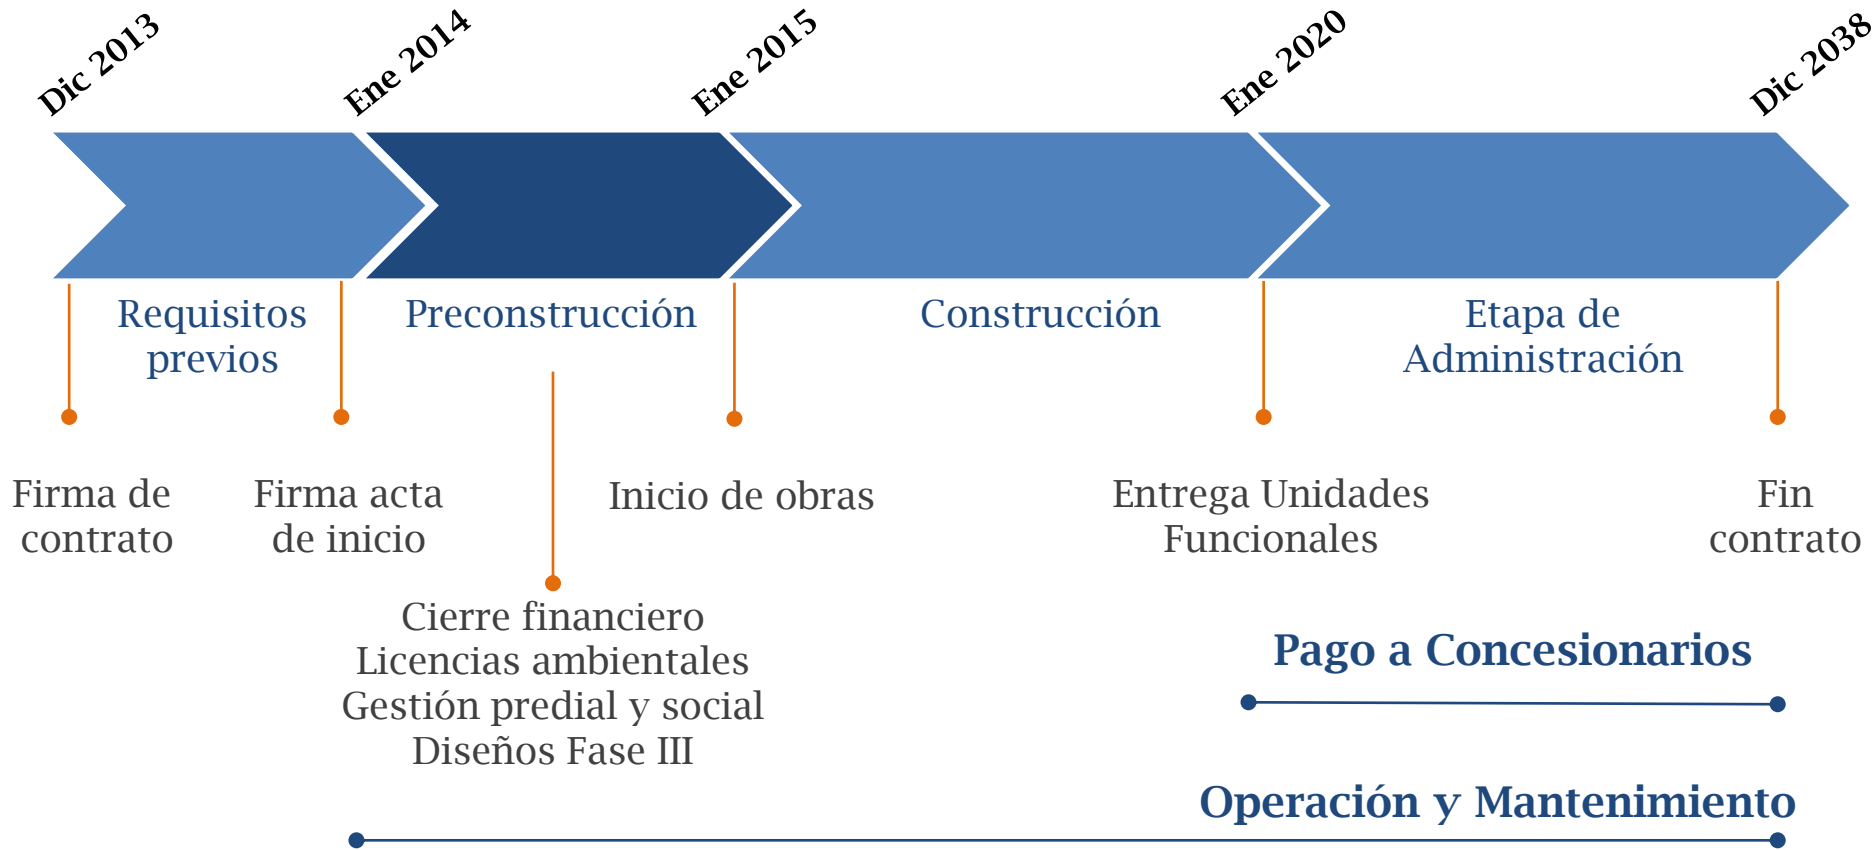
Dic 2013

Ene 2014

Ene 2015

Ene 2020

Dic 2038

Requisitos previos

Preconstrucción

Construcción

Etapa de Administración

Firma de contrato

Firma acta de inicio

Inicio de obras

Entrega Unidades Funcionales

Fin contrato

Cierre financiero
Licencias ambientales
Gestión predial y social
Diseños Fase III

Pago a Concesionarios

Operación y Mantenimiento